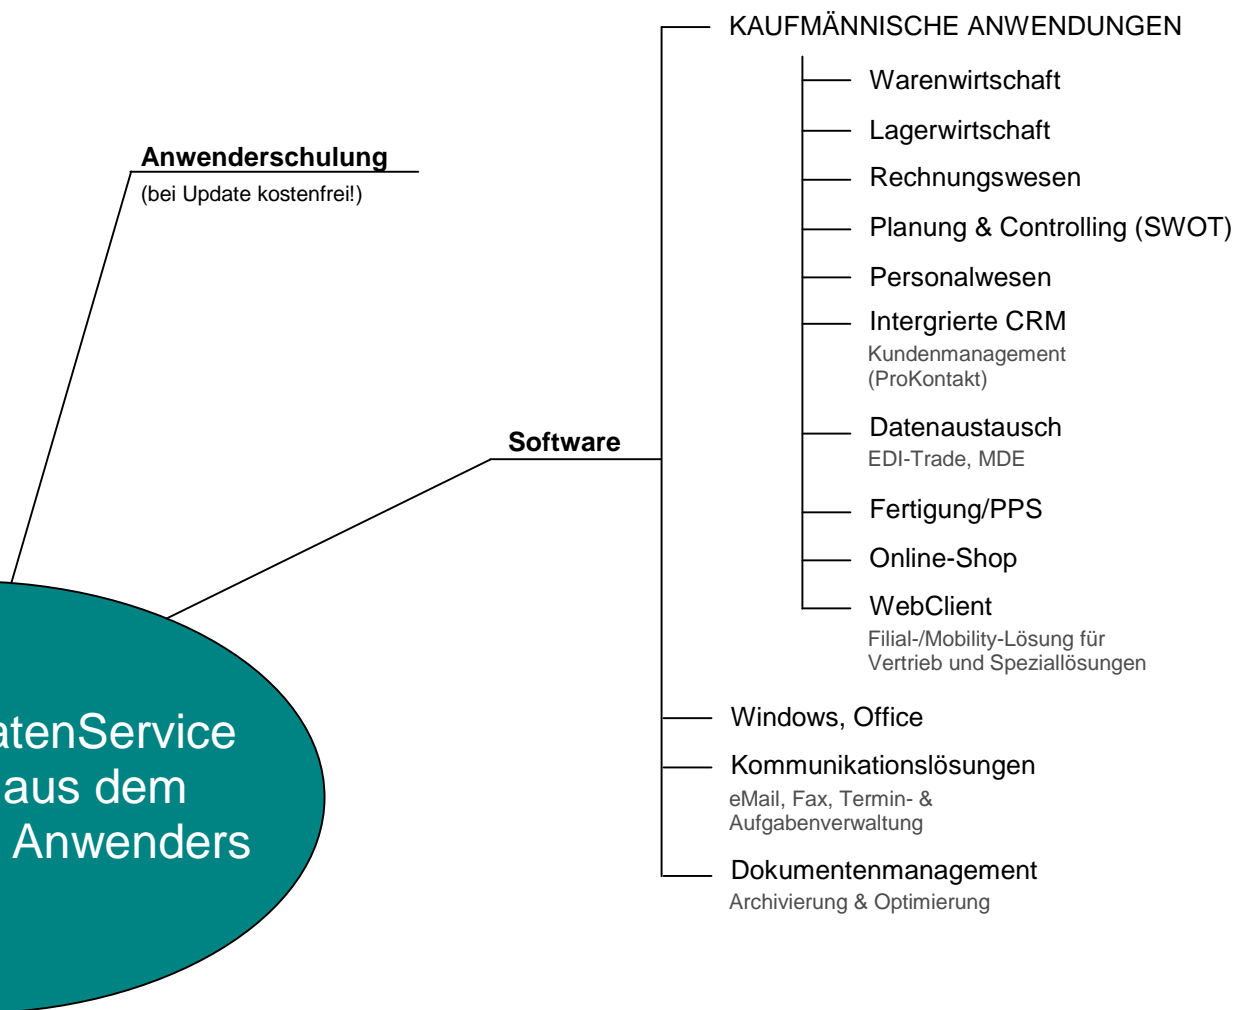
Anwenderschulung
(bei Update kostenfrei!)

Software

KAUFMÄNNISCHE ANWENDUNGEN

Warenwirtschaft

Lagerwirtschaft

Rechnungswesen

Planung & Controlling (SWOT)

Personalwesen

Intergrierte CRM
Kundenmanagement (ProKontakt)

Datenaustausch
EDI-Trade, MDE

Fertigung/PPS

Online-Shop

WebClient
Filial-/Mobility-Lösung für Vertrieb und Speziallösungen

Windows, Office

Kommunikationslösungen
eMail, Fax, Termin- & Aufgabenverwaltung

Dokumentenmanagement
Archivierung & Optimierung

atenService
aus dem
Anwenders